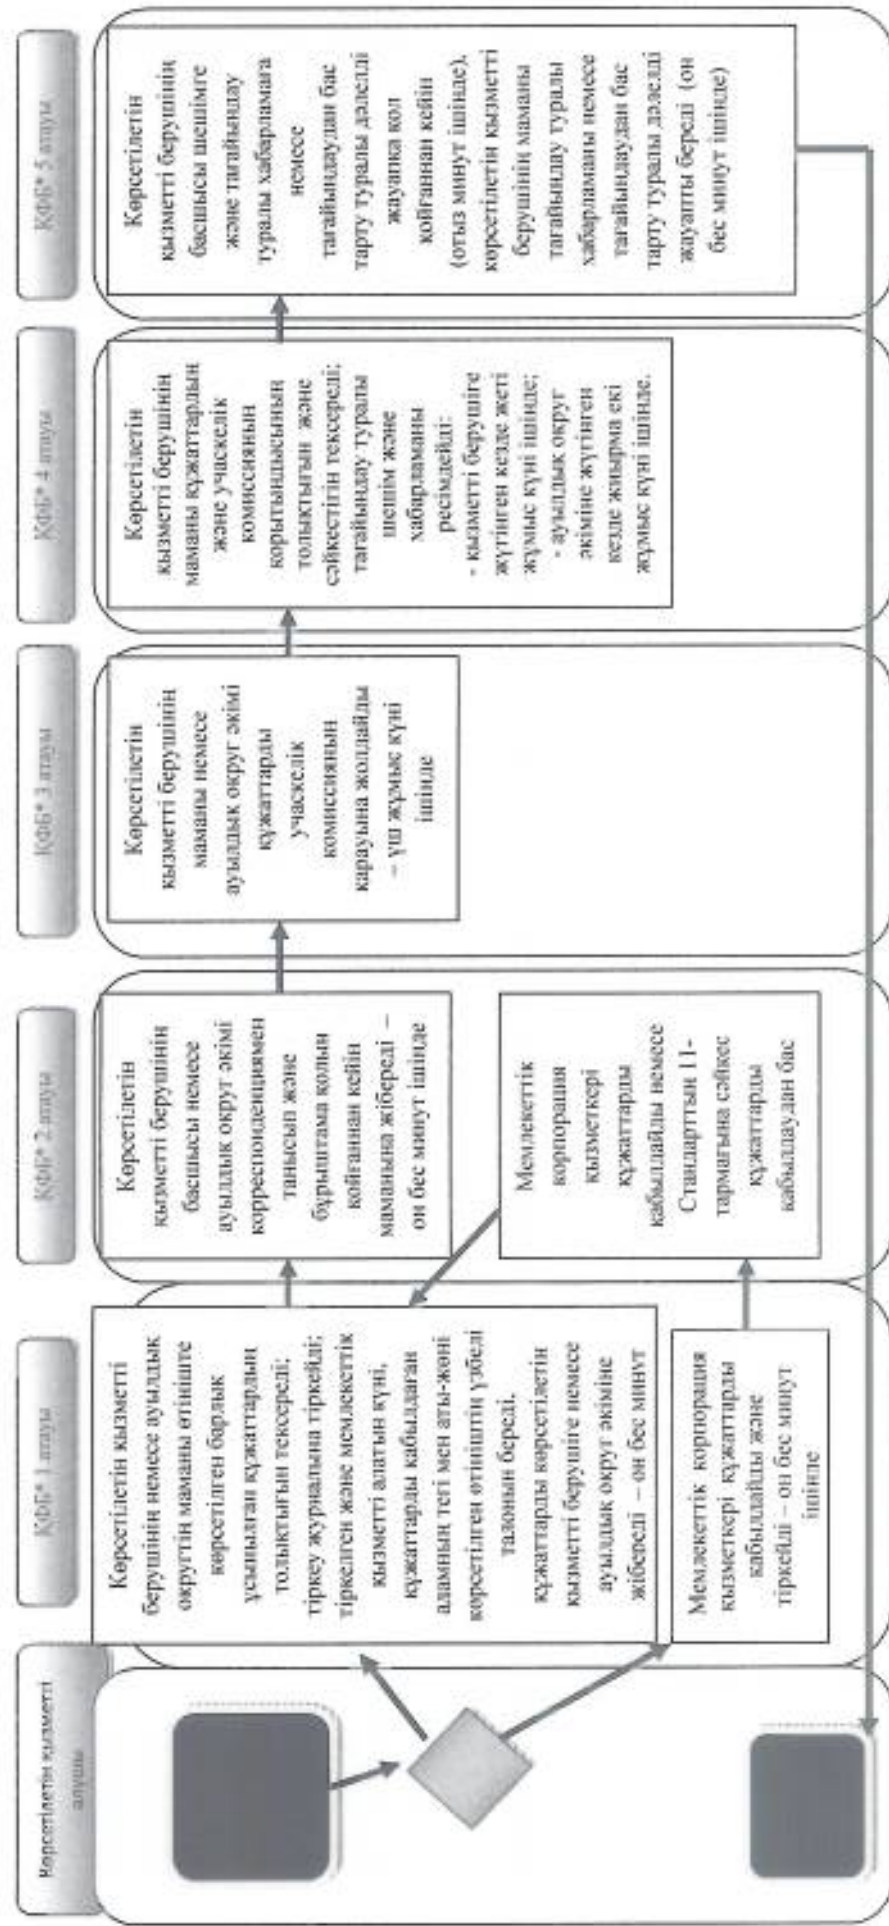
Көрсетілетін қызметті алушы

ҚФБ* 1 атауы

Көрсетілетін қызметті берушінің немесе ауылдық округтің маманы өтінішке көрсетілген барлық ұсынылған құжаттардың толықтығын тексереді; тіркеу журналына тіркейді; тіркелген және мемлекеттік қызметті алатын күні, құжаттарды қабылдаған аламның тегі мен аты-жөні көрсетілген өтініштің үзбелі талонын береді. құжаттарды көрсетілетін қызметті берушіге немесе ауылдық округ әкіміне жібереді – он бес минут

Мемлекеттік корпорация қызметкері құжаттарды қабылдайды және тіркейді – он бес минут ішінде

ҚФБ* 2 атауы

Көрсетілетін қызметті берушінің басшысы немесе ауылдық округ әкімі корреспонденциямен танысып және бұрыштама қолын қойғаннан кейін маманына жібереді – он бес минут ішінде

Мемлекеттік корпорация қызметкері құжаттарды қабылдайды немесе Стандарттың 11-тармағына сәйкес құжаттарды қабылдаудан бас

ҚФБ* 3 атауы

Көрсетілетін қызметті берушінің маманы немесе ауылдық округ әкімі құжаттарды учаскелік комиссияның қарауына жолдайды – үш жұмыс күні ішінде

ҚФБ* 4 атауы

Көрсетілетін қызметті берушінің маманы құжаттардың және учаскелік комиссияның қорытындысының толықтығын және сәйкестігін тексереді; тағайындау туралы шешім және хабарламаны ресімдейді:
- қызметті берушіге жүгінген кезде жеті жұмыс күні ішінде;
- ауылдық округ әкіміне жүгінген кезде жиырма екі жұмыс күні ішінде.

ҚФБ* 5 атауы

Көрсетілетін қызметті берушінің басшысы шешімге және тағайындау туралы хабарламаға немесе тағайындаудан бас тарту туралы дәлелді жауапқа қол қойғаннан кейін (отыз минут ішінде), көрсетілетін қызметті берушінің маманы тағайындау туралы хабарламаны немесе тағайындаудан бас тарту туралы дәлелді жауапты береді (он бес минут ішінде)